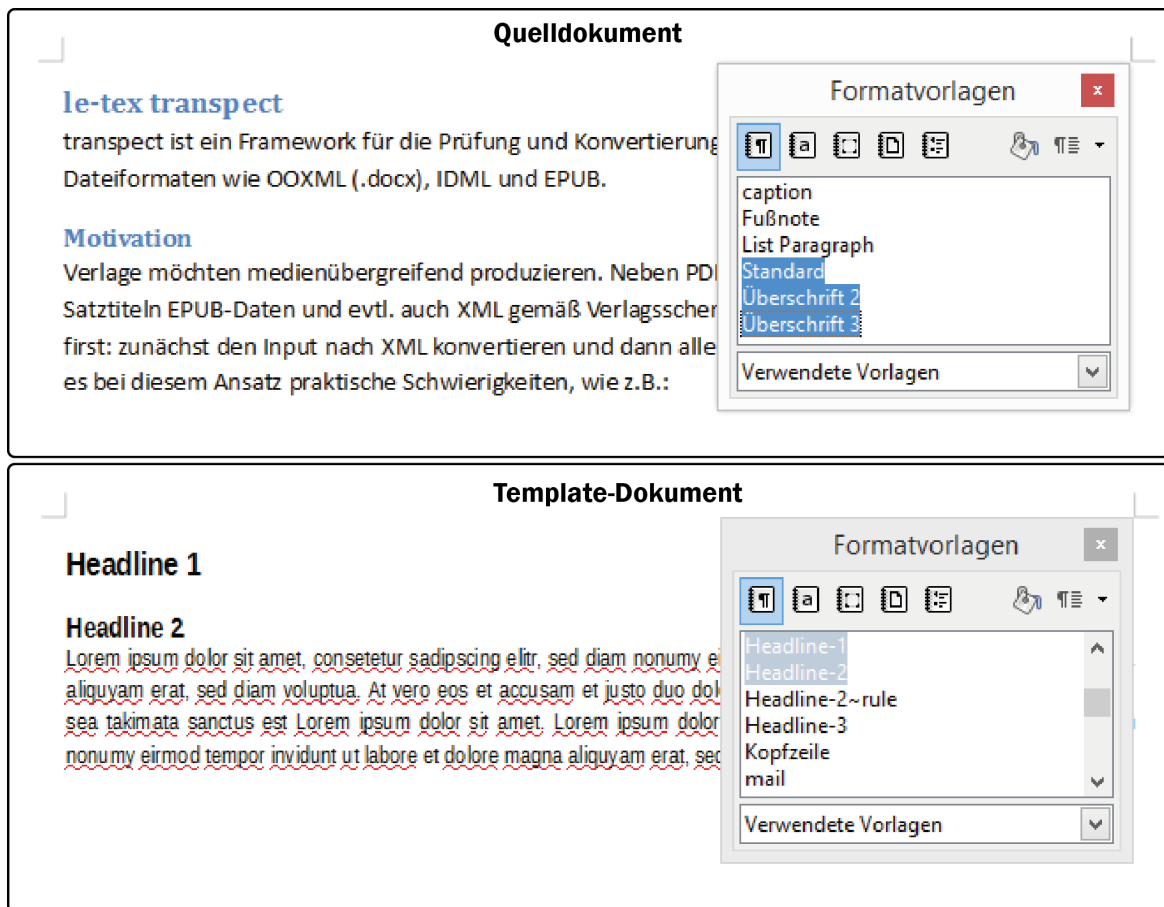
Quelldokument

le-tex transpect

transpect ist ein Framework für die Prüfung und Konvertierung
Dateiformaten wie OOXML (.docx), IDML und EPUB.

Motivation

Verlage möchten medienübergreifend produzieren. Neben PDI
Satztiteln EPUB-Daten und evtl. auch XML gemäß Verlagsscher
first: zunächst den Input nach XML konvertieren und dann alle
es bei diesem Ansatz praktische Schwierigkeiten, wie z.B.:

Formatvorlagen

caption
Fußnote
List Paragraph
Standard
Überschrift 2
Überschrift 3

Verwendete Vorlagen

Template-Dokument

Headline 1

Headline 2

Lorem ipsum dolor sit amet, consetetur sadipscing elitr, sed diam nonumy ei
aliquyam erat, sed diam voluptua. At vero eos et accusam et justo duo dol
sea takimata sanctus est Lorem ipsum dolor sit amet. Lorem ipsum dolor
nonumy eirmod tempor invidunt ut labore et dolore magna aliquyam erat, sed

Formatvorlagen

Headline-1
Headline-2
Headline-2~rule
Headline-3
Kopfzeile
mail

Verwendete Vorlagen